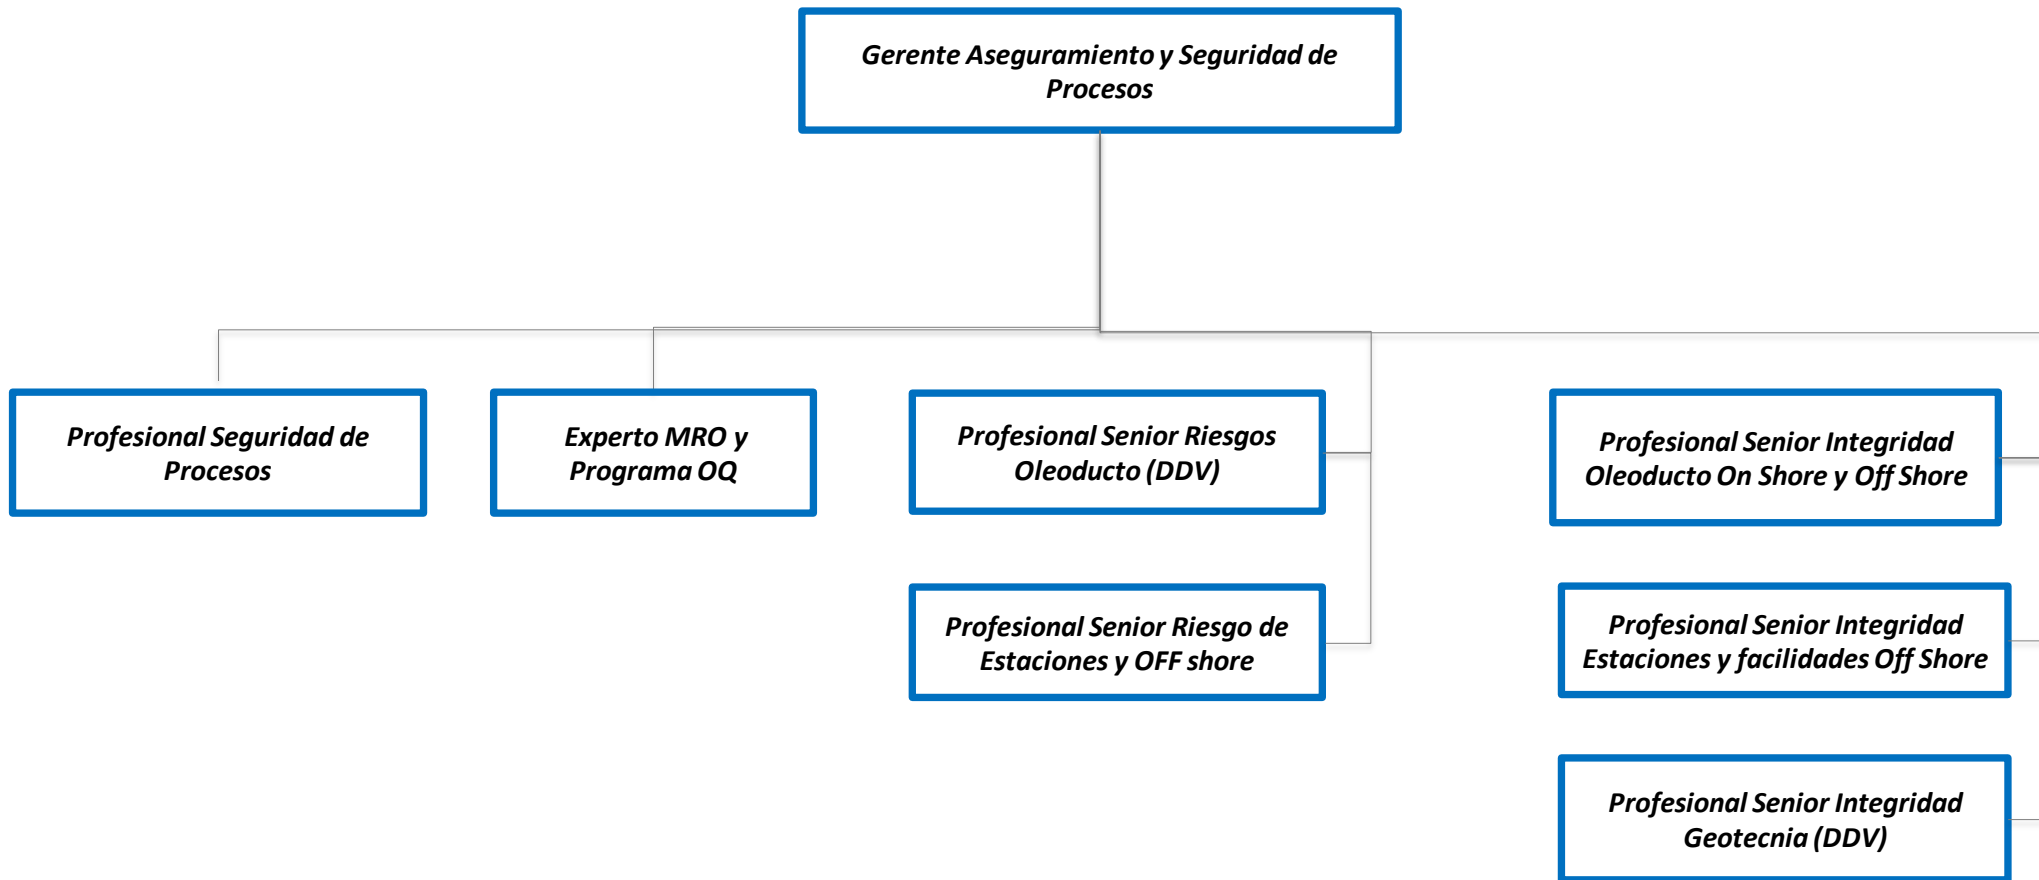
Gerente Aseguramiento y Seguridad de Procesos

Profesional Seguridad de Procesos

Experto MRO y Programa OQ

Profesional Senior Riesgos Oleoducto (DDV)

Profesional Senior Riesgo de Estaciones y OFF shore

Profesional Senior Integridad Oleoducto On Shore y Off Shore

Profesional Senior Integridad Estaciones y facilidades Off Shore

Profesional Senior Integridad Geotecnia (DDV)